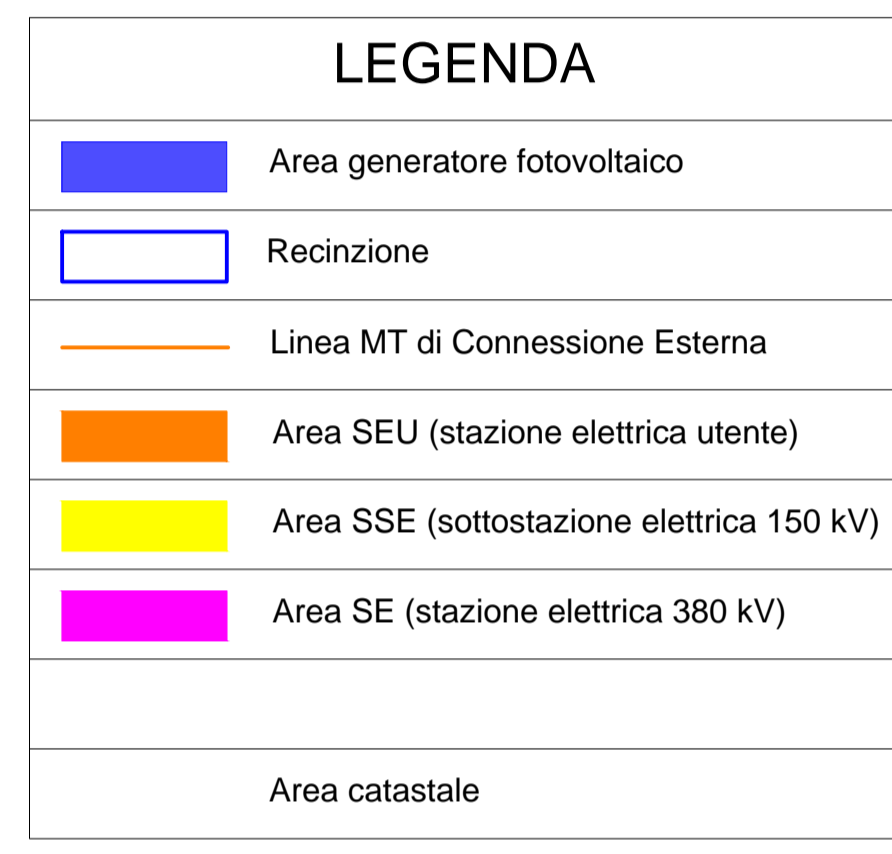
LEGENDA

Area generatore fotovoltaico

Recinzione

Linea MT di Connessione Esterna

Area SEU (stazione elettrica utente)

Area SSE (sottostazione elettrica 150 kV)

Area SE (stazione elettrica 380 kV)

Area catastale